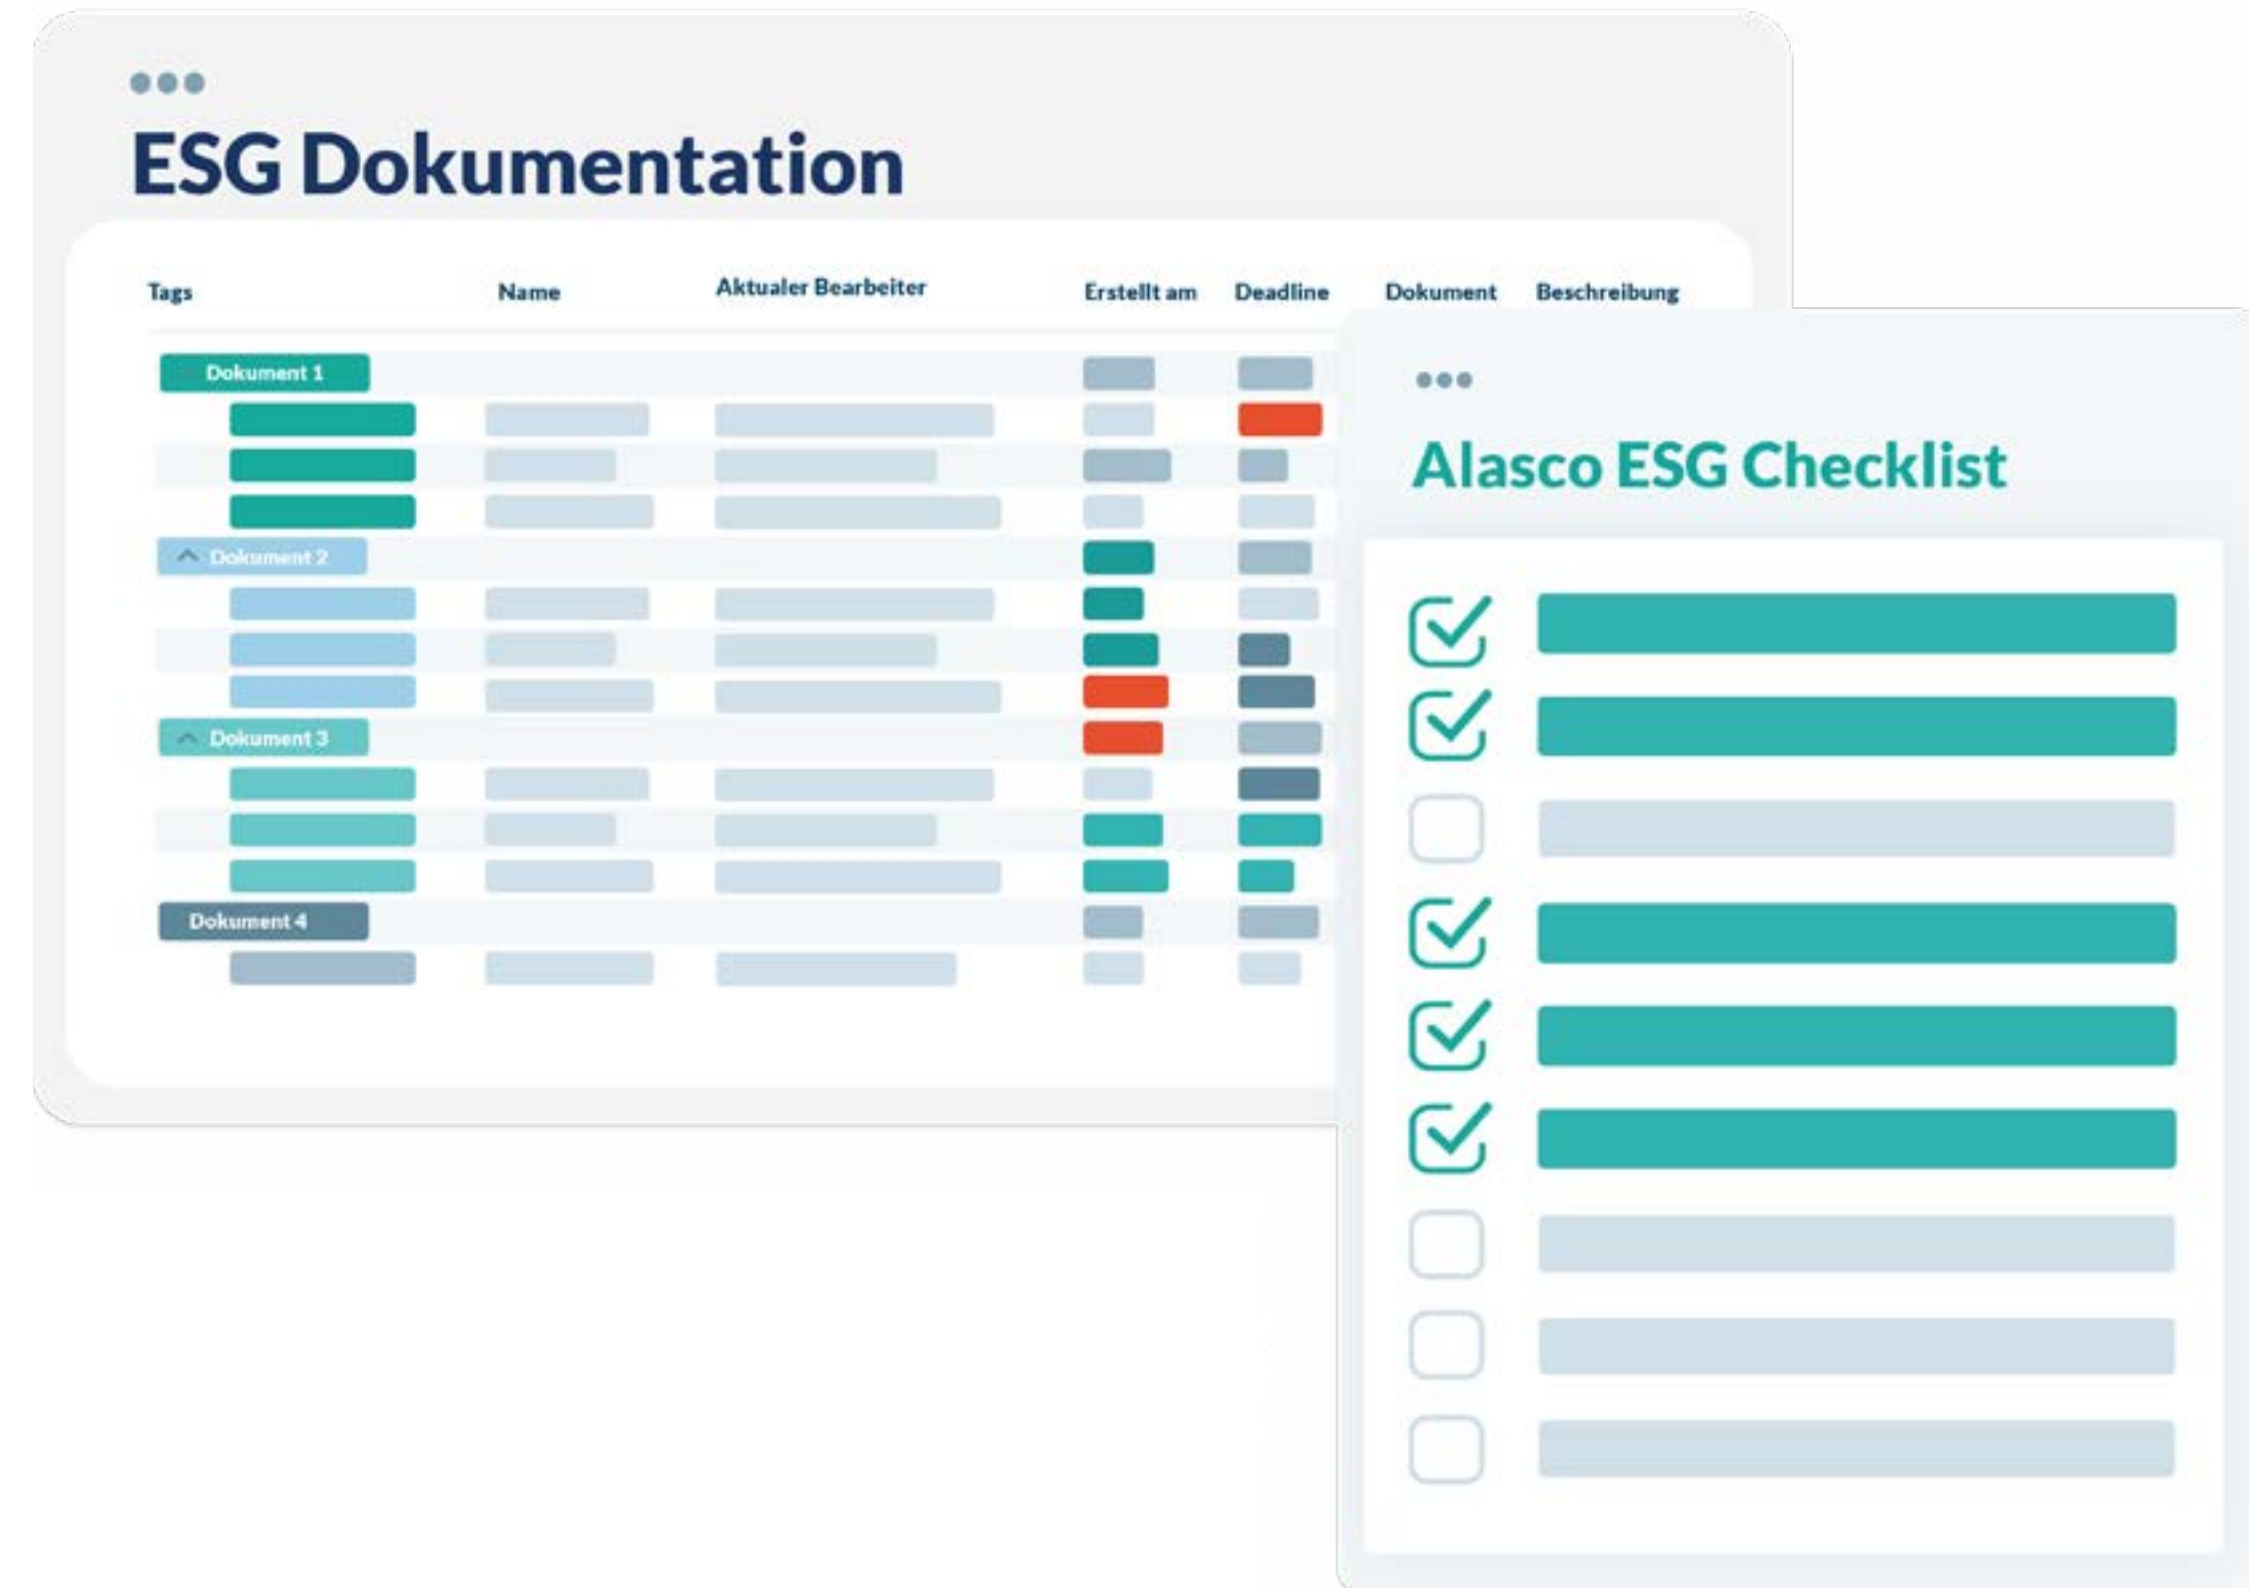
ESG Dokumentation

| Tags | Name | Aktualer Bearbeiter | Erstellt am | Deadline | Dokument | Beschreibung |
|---|---|---|---|---|---|---|
| Dokument 1 | | | | | | |
| Dokument 2 | | | | | | |
| Dokument 3 | | | | | | |
| Dokument 4 | | | | | | |

Alasco ESG Checklist